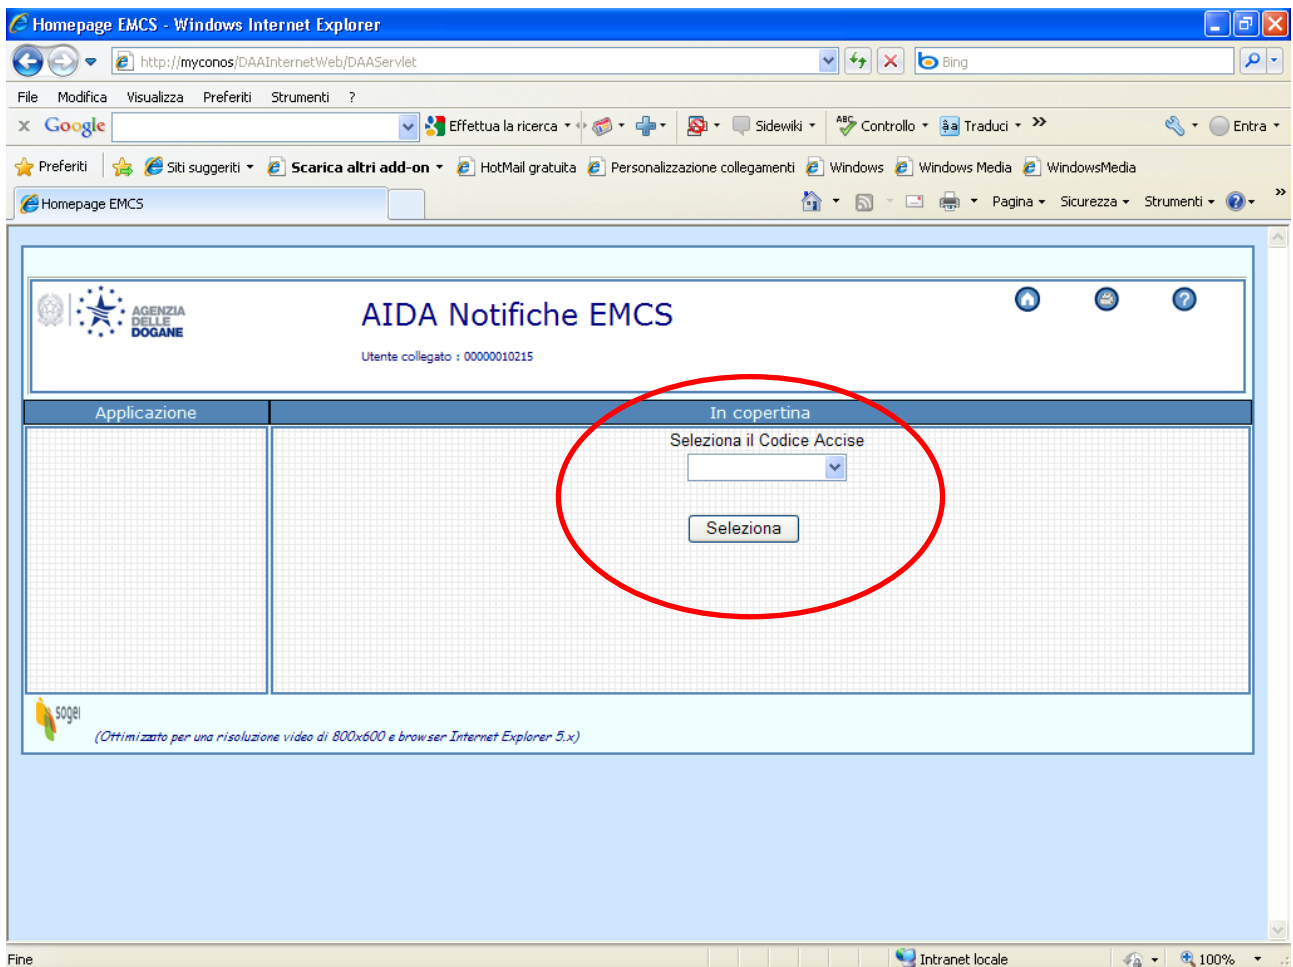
Homepage EMCS - Windows Internet Explorer

http://myconos/DAAInternetWeb/DAAServlet

Bing

File Modifica Visualizza Preferiti Strumenti ?

Google

Effettua la ricerca

Sidewiki

Controllo

Traduci

Entra

Preferiti

Siti suggeriti

Scarica altri add-on

HotMail gratuita

Personalizzazione collegamenti

Windows

Windows Media

WindowsMedia

Homepage EMCS

Pagina Sicurezza Strumenti

AGENZIA DELLE DOGANE

AIDA Notifiche EMCS

Utente collegato : 00000010215

Applicazione

In copertina

Seleziona il Codice Accise

Seleziona

sogei

(Ottimizzato per una risoluzione video di 800x600 e browser Internet Explorer 5.x)

Fine

Intranet locale

100%